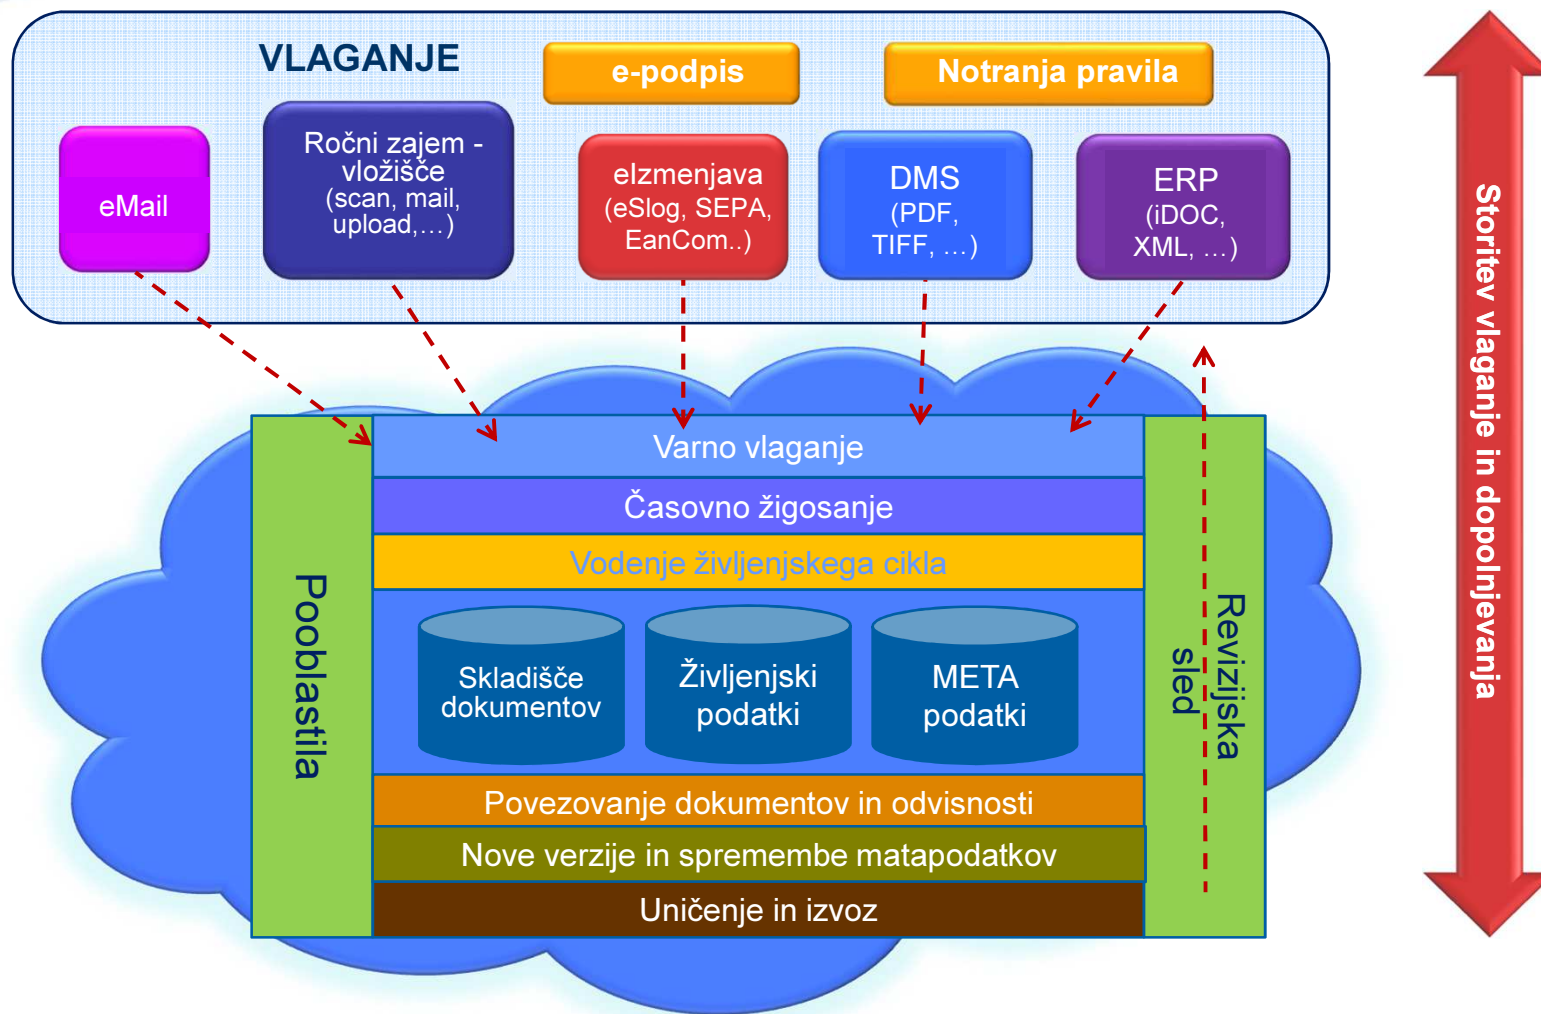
VLAGANJE

e-podpis

Notranja pravila

eMail

Ročni zajem - vložišče (scan, mail, upload,…)

eIzmenjava (eSlog, SEPA, EanCom..)

DMS (PDF, TIFF, …)

ERP (iDOC, XML, …)

Varno vlaganje

Časovno žigosanje

Vodenje življenjskega cikla

Skladišče dokumentov

Življenjski podatki

META podatki

Povezovanje dokumentov in odvisnosti

Nove verzije in spremembe matapodatkov

Uničenje in izvoz

Pooblastila

Revizijska sled

Storitev vlaganje in dopolnjevanja